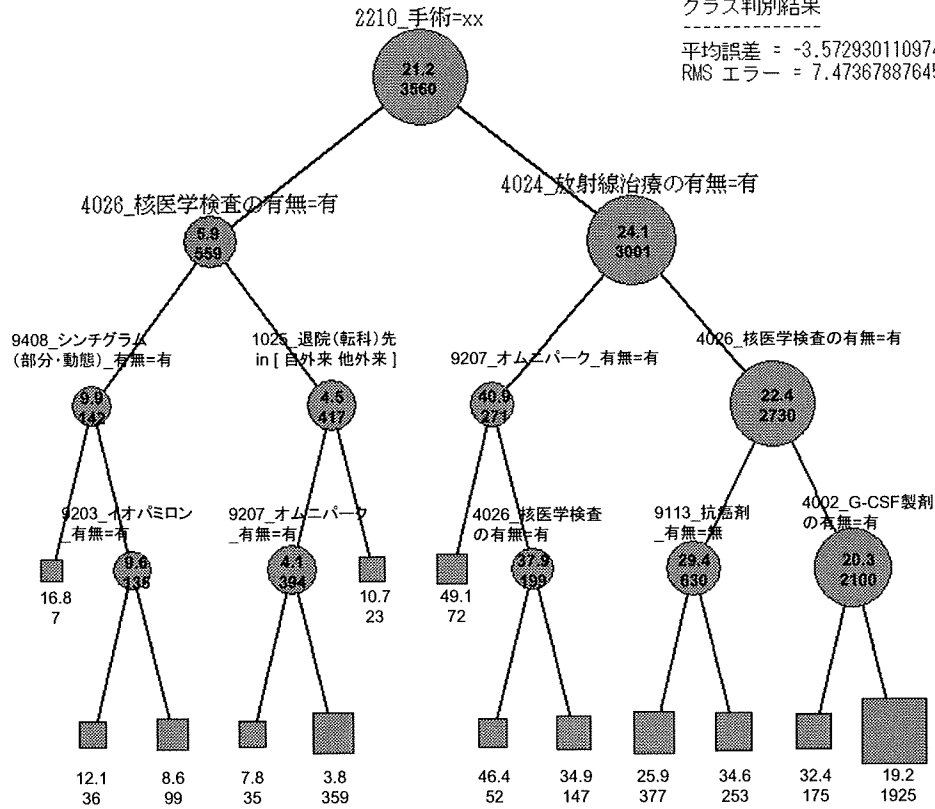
2210_手術=xx

クラス判別結果
--------------
平均誤差 = -3.57293011097
RMS エラー = 7.4736788764

21.2
3560

4026_核医学検査の有無=有

5.9
559

4024_放射線治療の有無=有

24.1
3001

9408_シンチグラム(部分・動態)_有無=有

9.9
142

1025_退院(転科)先 in [自外来 他外来]

4.5
417

9207_オムニパーク_有無=有

40.9
271

4026_核医学検査の有無=有

22.4
2730

9203_イオパミロン_有無=有

16.8
7

9.6
135

9207_オムニパーク_有無=有

4.1
394

10.7
23

4026_核医学検査の有無=有

49.1
72

37.9
199

9113_抗癌剤_有無=無

29.4
630

4002_G-CSF製剤の有無=有

20.3
2100

12.1
36

8.6
99

7.8
35

3.8
359

46.4
52

34.9
147

25.9
377

34.6
253

32.4
175

19.2
1925